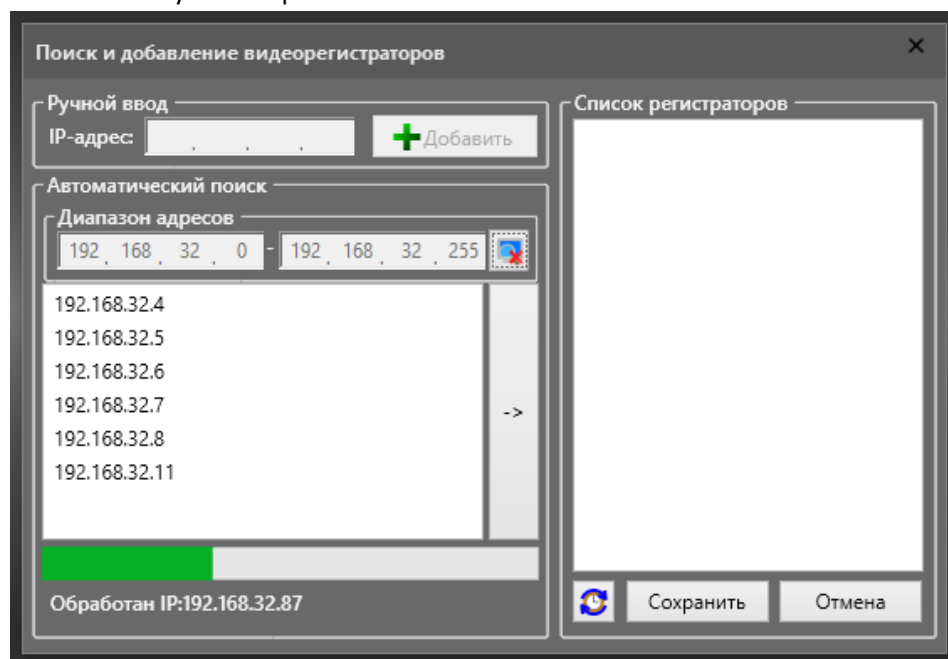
Поиск и добавление видеорегистраторов

Ручной ввод

IP-адрес: . . .

Добавить

Автоматический поиск

Диапазон адресов

192 . 168 . 32 . 0 - 192 . 168 . 32 . 255

192.168.32.4
192.168.32.5
192.168.32.6
192.168.32.7
192.168.32.8
192.168.32.11

->

Обработан IP:192.168.32.87

Список регистраторов

Сохранить

Отмена